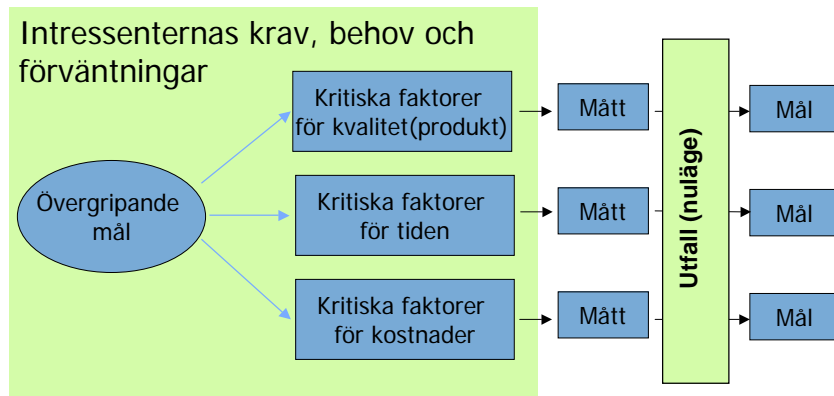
Intressenternas krav, behov och förväntningar

Övergripande mål

Kritiska faktorer för kvalitet(produkt)

Kritiska faktorer för tiden

Kritiska faktorer för kostnader

Mått

Mått

Mått

Utfall (nuläge)

Mål

Mål

Mål